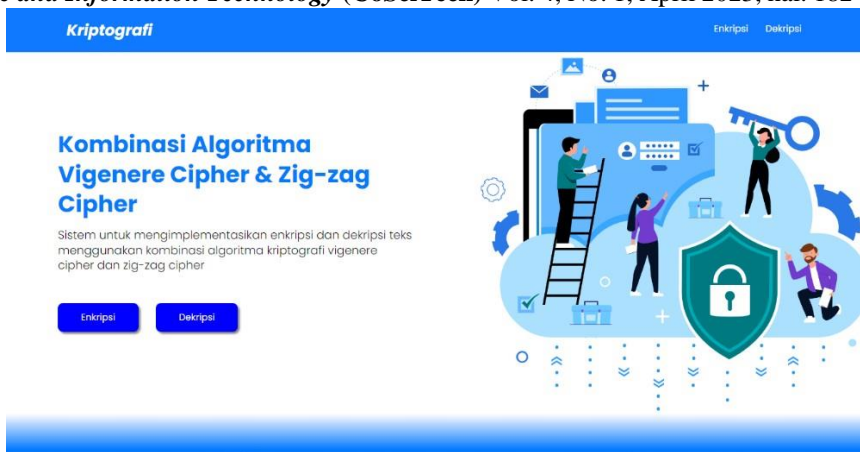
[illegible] and Information Technology (CoSciTech) Vol. 4, No. 1, April 2023, hal. 182

Kriptografi

Enkripsi Dekripsi

Kombinasi Algoritma Vigenere Cipher & Zig-zag Cipher

Sistem untuk mengimplementasikan enkripsi dan dekripsi teks menggunakan kombinasi algoritma kriptografi vigenere cipher dan zig-zag cipher

Enkripsi

Dekripsi